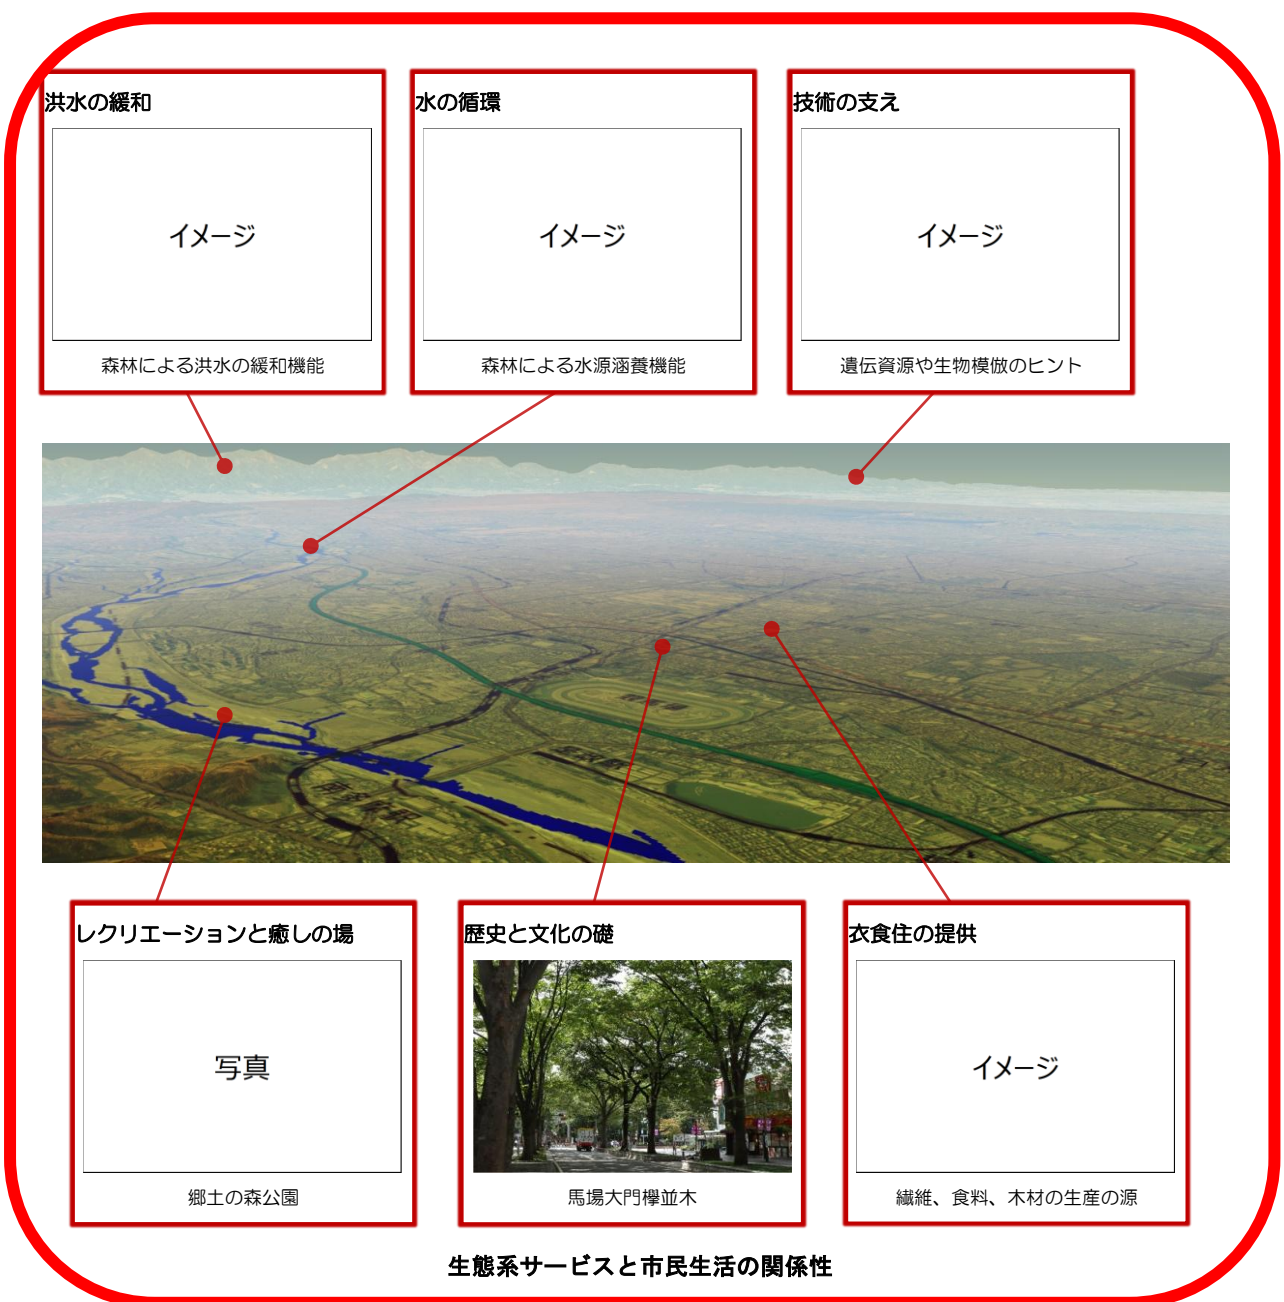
洪水の緩和

イメージ

森林による洪水の緩和機能

水の循環

イメージ

森林による水源涵養機能

技術の支え

イメージ

遺伝資源や生物模倣のヒント

レクリエーションと癒しの場

写真

郷土の森公園

歴史と文化の礎

馬場大門欅並木

衣食住の提供

イメージ

繊維、食料、木材の生産の源

生態系サービスと市民生活の関係性